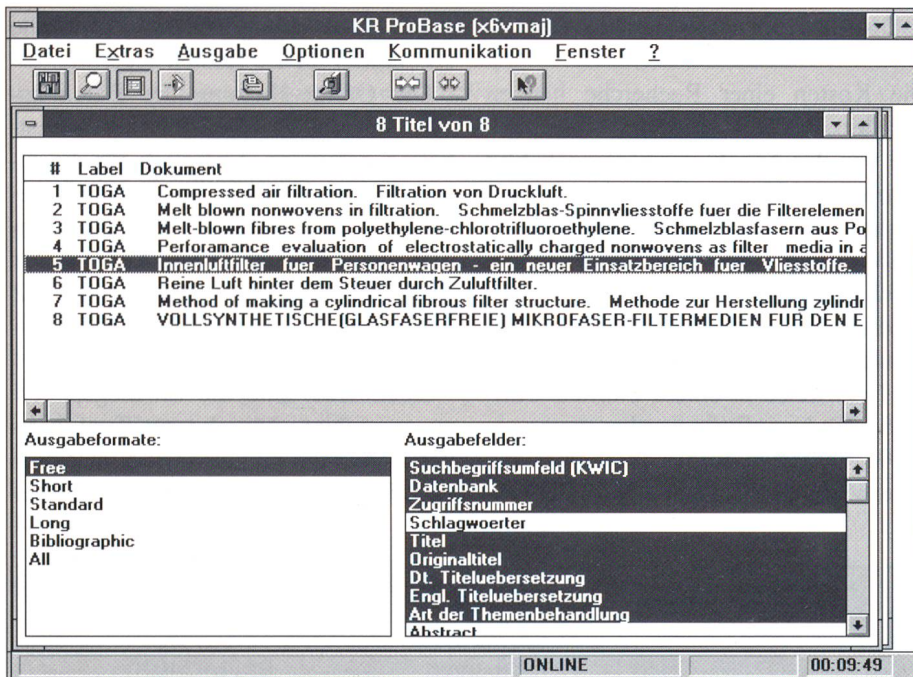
KR ProBase (x6vmaj)

Datei Extras Ausgabe Optionen Kommunikation Fenster ?

8 Titel von 8

| # | Label | Dokument |
|---|---|---|
| 1 | TOGA | Compressed air filtration. Filtration von Druckluft. |
| 2 | TOGA | Melt blown nonwovens in filtration. Schmelzblas-Spinnvliesstoffe fuer die Filterelemen |
| 3 | TOGA | Melt-blown fibres from polyethylene-chlorotrifluoroethylene. Schmelzblasfasern aus Po |
| 4 | TOGA | Perforamance evaluation of electrostatically charged nonwovens as filter media in a |
| 5 | TOGA | Innenluftfilter fuer Personenwagen - ein neuer Einsatzbereich fuer Vliesstoffe. |
| 6 | TOGA | Reine Luft hinter dem Steuer durch Zuluftfilter. |
| 7 | TOGA | Method of making a cylindrical fibrous filter structure. Methode zur Herstellung zylindr |
| 8 | TOGA | VOLLSYNTHETISCHE(GLASFASERFREIE) MIKROFASER-FILTERMEDIEN FUR DEN E |

Ausgabeformate:

Free
Short
Standard
Long
Bibliographic
All

Ausgabefelder:

Suchbegriffsumfeld (KWIC)
Datenbank
Zugriffsnummer
Schlagwoerter
Titel
Originaltitel
Dt. Titeluebersetzung
Engl. Titeluebersetzung
Art der Themenbehandlung
Abstract

ONLINE
00:09:49